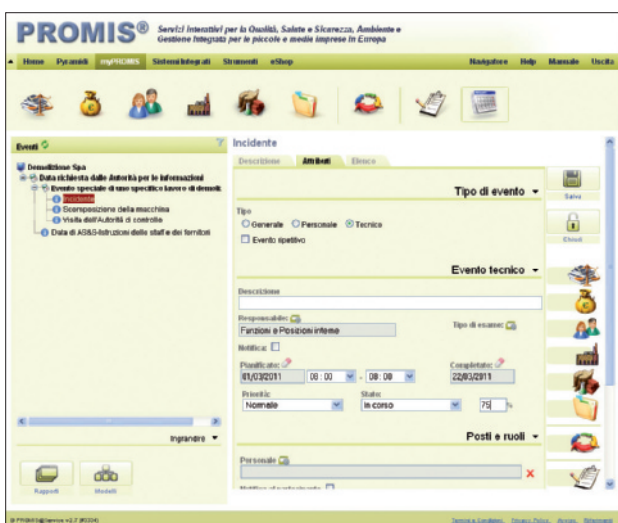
PROMIS® Servizi Interattivi per la Qualità, Salute e Sicurezza, Ambiente e Gestione Integrata per le piccole e medie imprese in Europa

Home Pyramidi myPROMIS Sistemi Integrati Strumenti eShop Navigatore Help Manuale Uscita

Eventi

Demolizione Spa
Data richiesta dalle Autorità per le informazioni
Evento speciale di uno specifico lavoro di demoli.
Incidente
Scomposizione della macchina
Visita dell'Autorità di controllo
Data di AS&S-Istruzioni dello staff e dei fornitori

Ingrandire

Rapporti Modelli

Incidente

Descrizione Attributi Elenco

Tipo di evento

Tipo
Generale Personale Tecnico
Evento ripetitivo

Evento tecnico

Descrizione

Responsabile:
Funzioni e Posizioni interne

Tipo di esame:

Notifica:

Pianificato:
01/03/2011 08:00 - 08:00

Completato:
22/03/2011

Priorità:
Normale

Stato:
In corso

75 %

Posti e ruoli

Personale

Notifica al partecipante

Salva

Chiudi

© PROMIS@Service v2.7 (R2204)

Termini e Condizioni Privacy Policy Acceso Dichiarazioni